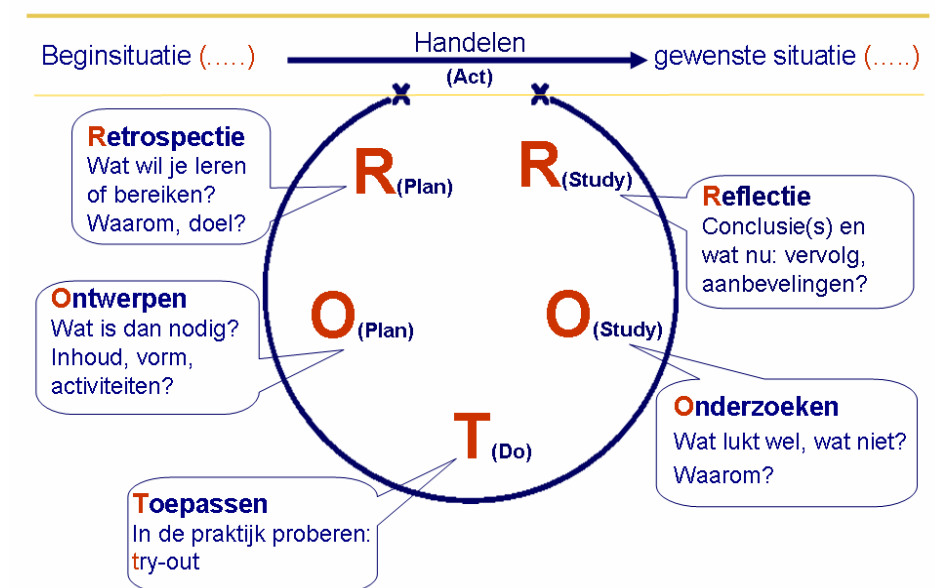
Beginsituatie (.....) Handelen (Act) gewenste situatie (.....)

Retrospectie
Wat wil je leren of bereiken?
Waarom, doel?

R(Plan)

R(Study)

Reflectie
Conclusie(s) en wat nu: vervolg, aanbevelingen?

Ontwerpen
Wat is dan nodig?
Inhoud, vorm, activiteiten?

O(Plan)

O(Study)

Onderzoeken
Wat lukt wel, wat niet?
Waarom?

T(Do)

Toepassen
In de praktijk proberen: try-out